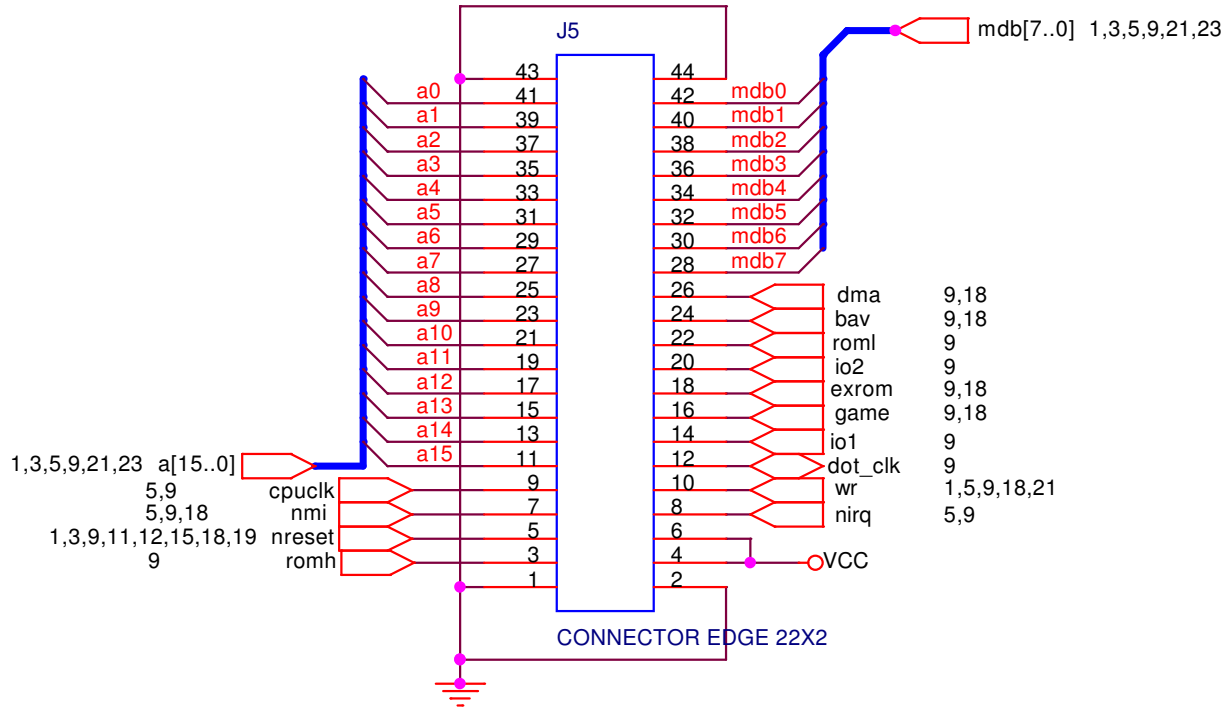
J5

mdb[7..0] 1,3,5,9,21,23

43 44
a0 41 42 mdb0
a1 39 40 mdb1
a2 37 38 mdb2
a3 35 36 mdb3
a4 33 34 mdb4
a5 31 32 mdb5
a6 29 30 mdb6
a7 27 28 mdb7
a8 25 26 dma 9,18
a9 23 24 bav 9,18
a10 21 22 roml 9
a11 19 20 io2 9
a12 17 18 exrom 9,18
a13 15 16 game 9,18
a14 13 14 io1 9
1,3,5,9,21,23 a[15..0] a15 11 12 dot_clk 9
5,9 cpuclk 9 10 wr 1,5,9,18,21
5,9,18 nmi 7 8 nirq 5,9
1,3,9,11,12,15,18,19 nreset 5 6
9 romh 3 4 VCC
1 2

CONNECTOR EDGE 22X2